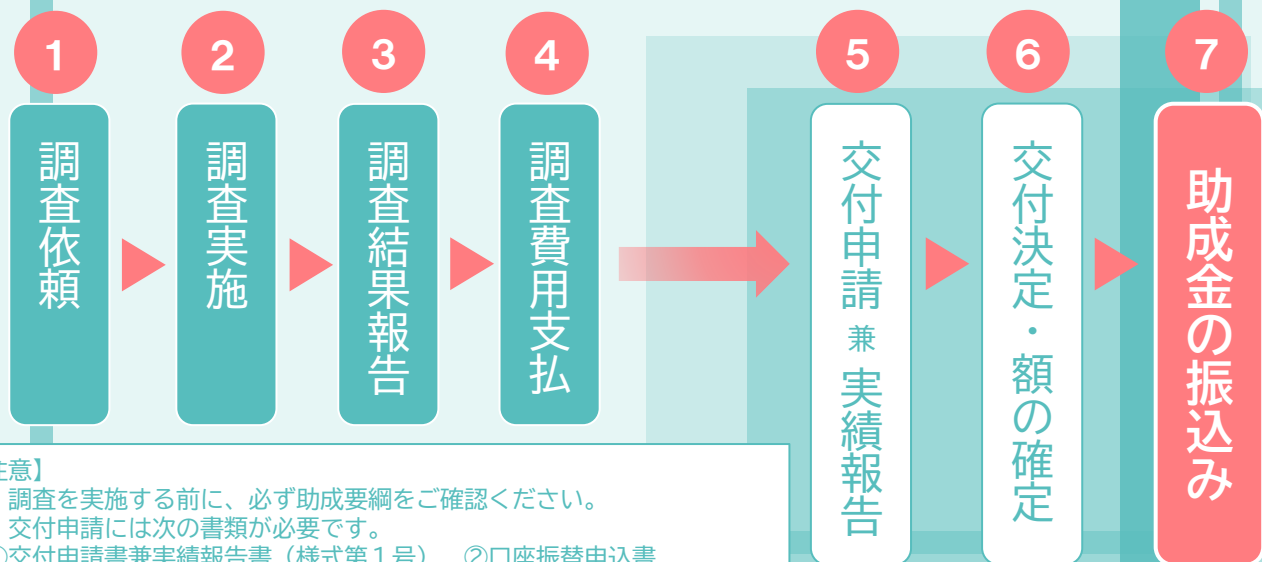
1
調査依頼

2
調査実施

3
調査結果報告

4
調査費用支払

5
交付申請兼実績報告

6
交付決定・額の確定

7
助成金の振込み

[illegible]意】
調査を実施する前に、必ず助成要綱をご確認ください。
交付申請には次の書類が必要です。
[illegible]交付申請書兼実績報告書（様式第１号）　②口座振替申込書